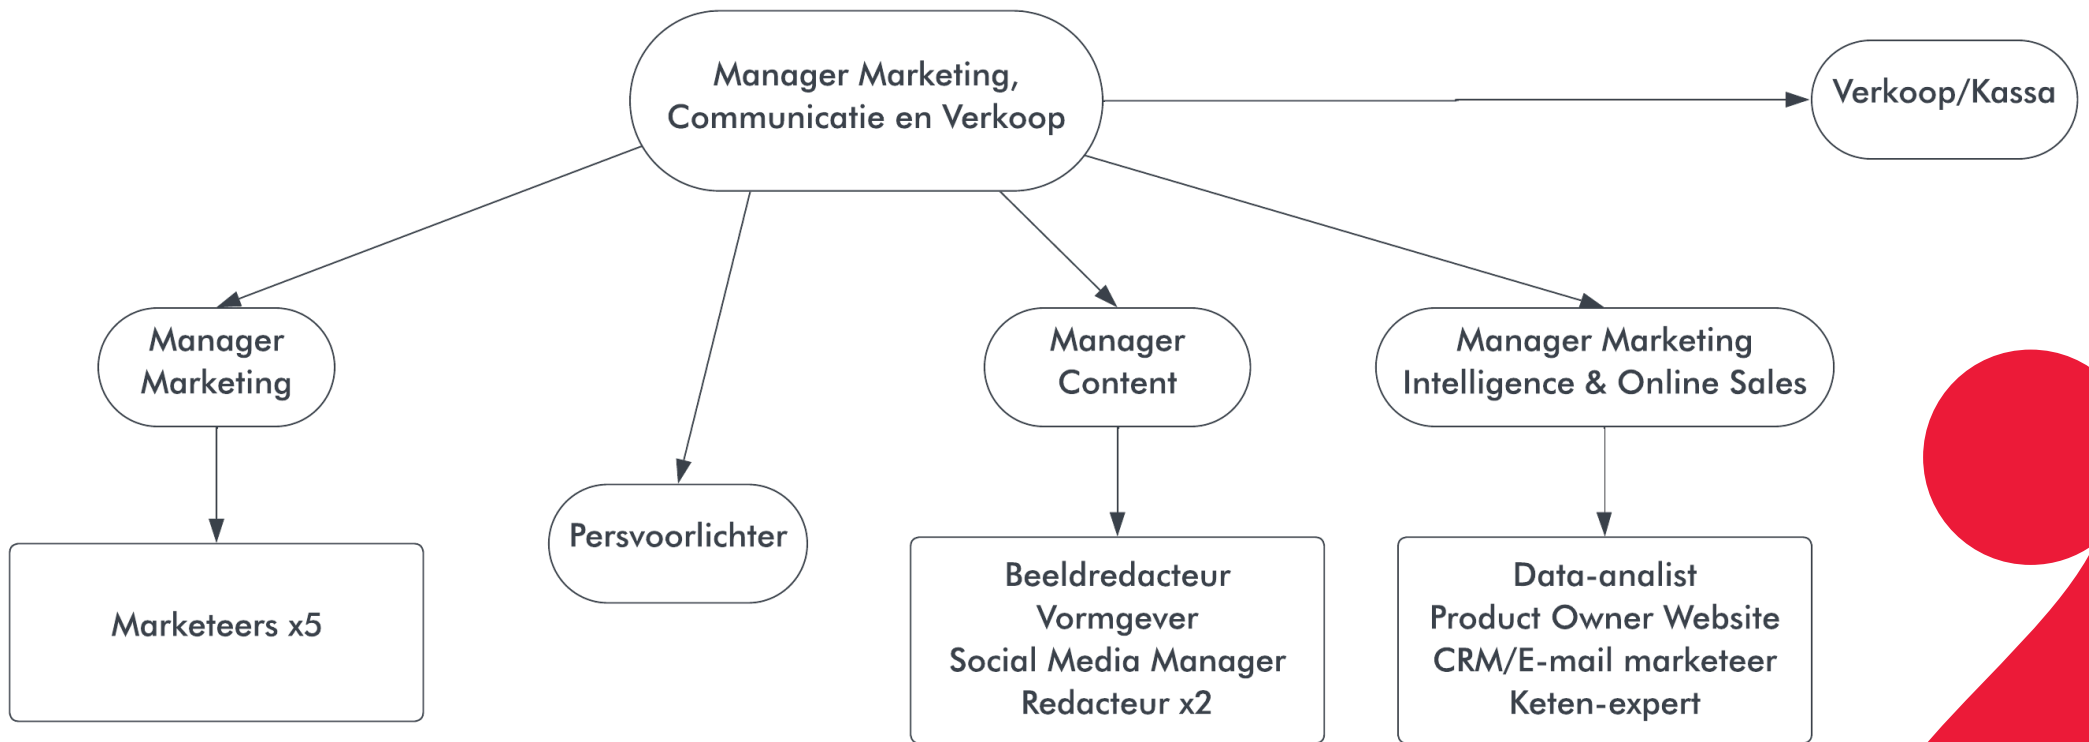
Manager Marketing, Communicatie en Verkoop

Verkoop/Kassa

Manager Marketing

Persvoorlichter

Manager Content

Manager Marketing Intelligence & Online Sales

Marketeers x5

Beeldredacteur
Vormgever
Social Media Manager
Redacteur x2

Data-analist
Product Owner Website
CRM/E-mail marketeer
Keten-expert